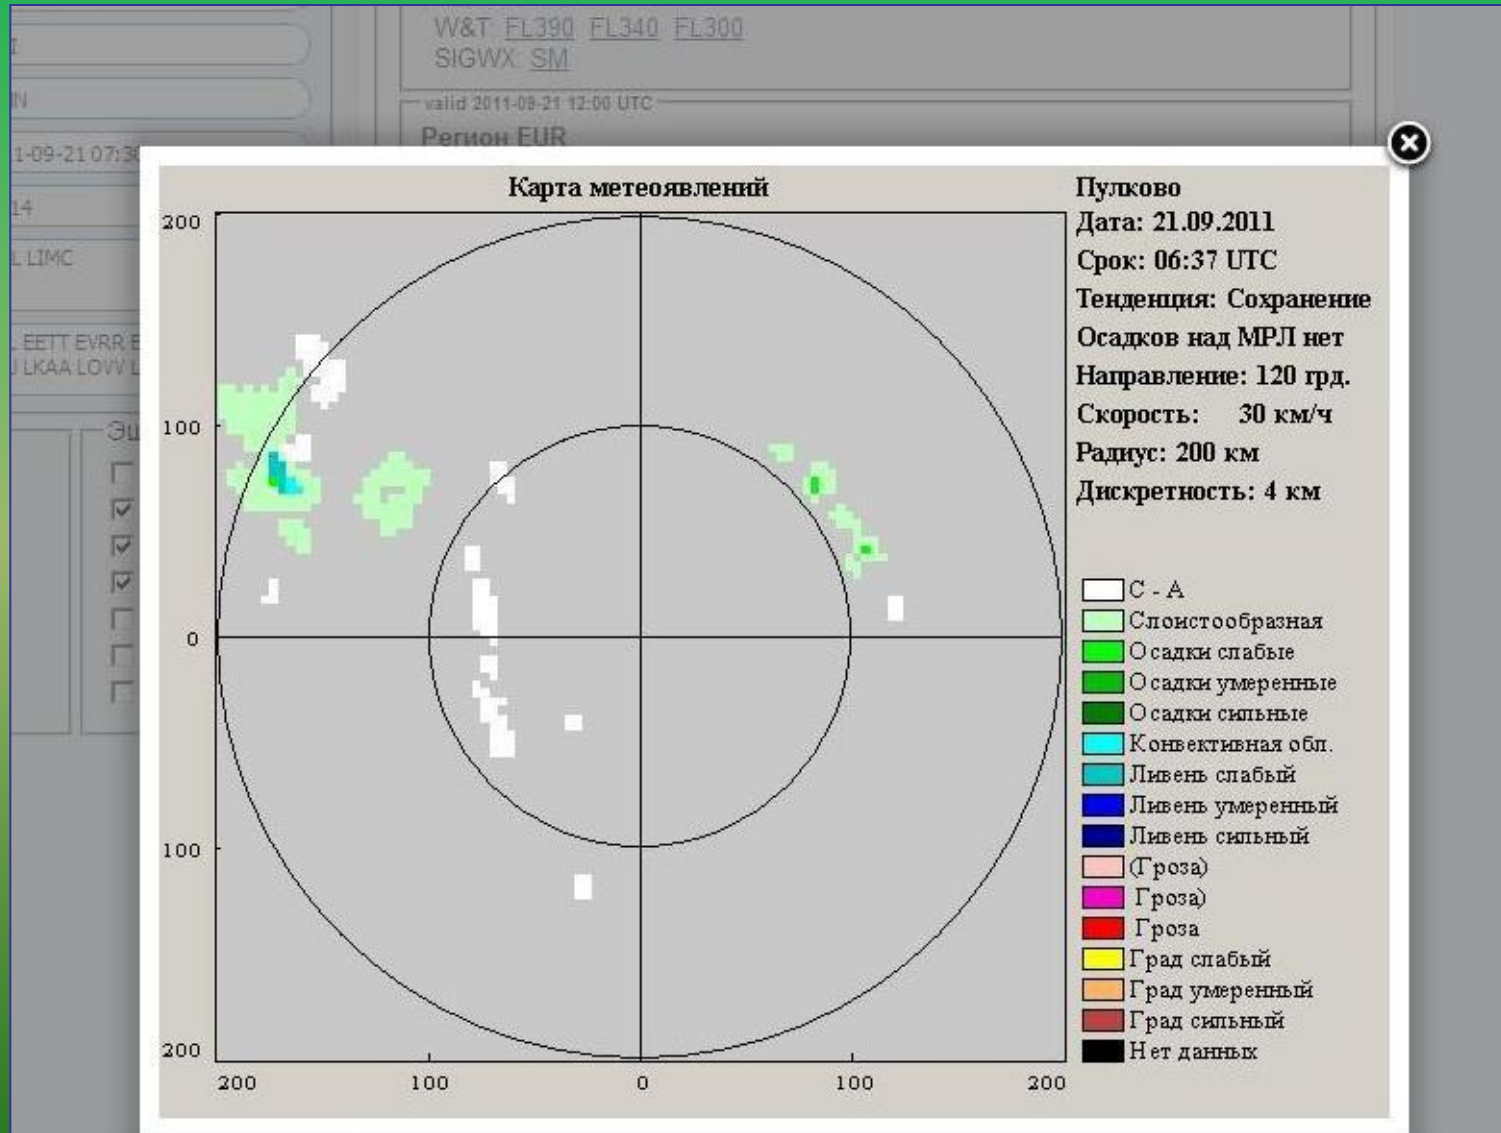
W&T FL390 FL340 FL300
SIGWX: SM

valid 2011-09-21 12:00 UTC
Регион EUR

I
N
1-09-21 07:3
14
L LIMC
L EETT EVRR E
J LKAA LOWV L
Эц

Карта метеоявлений

200
100
0
100
200
200
100
0
100
200

Пулково
Дата: 21.09.2011
Срок: 06:37 UTC
Тенденция: Сохранение
Осадков над МРЛ нет
Направление: 120 грд.
Скорость: 30 км/ч
Радиус: 200 км
Дискретность: 4 км

C - A
Слоистообразная
Осадки слабые
Осадки умеренные
Осадки сильные
Конвективная обл.
Ливень слабый
Ливень умеренный
Ливень сильный
(Гроза)
Гроза)
Гроза
Град слабый
Град умеренный
Град сильный
Нет данных